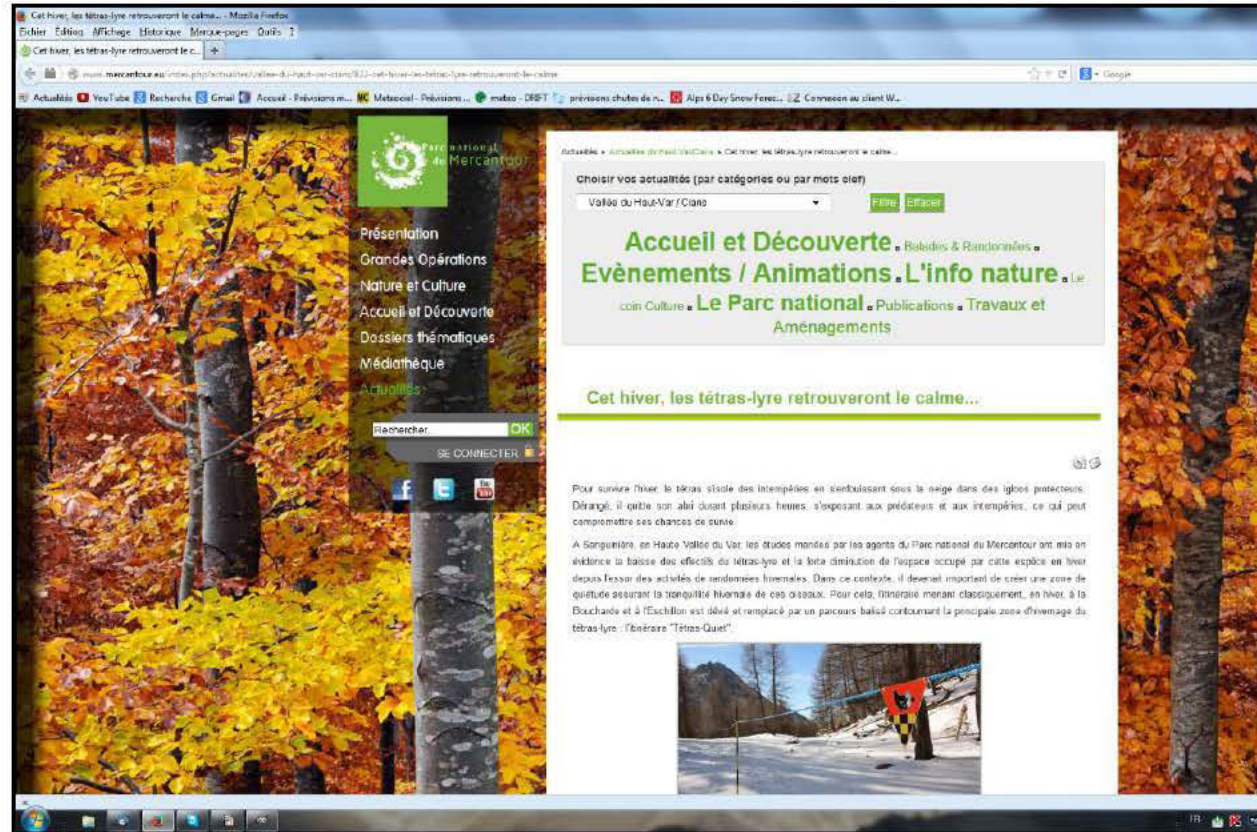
Cet hiver, les tétras-lyre retrouveront le calme... - Mozilla Firefox
Fichier Edition Affichage Historique Marque-pages Outils ?
Cet hiver, les tétras-lyre retrouveront le c... +
www.mercantour.eu/index.php/actualites/vallee-du-haut-var-cians/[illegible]-cet-hiver-les-tetras-lyre-retrouveront-le-calme
Google
Actualités YouTube Recherche Gmail Accueil - Prévisions m... Meteociel - Prévisions ... meteo - DRIFT prévisions chutes de n... Alps 6 Day Snow Forec... Connexion au client W...

Parc national du Mercantour

Présentation
Grandes Opérations
Nature et Culture
Accueil et Découverte
Dossiers thématiques
Médiathèque
Actualités

Rechercher... OK
SE CONNECTER

Actualités » Actualités du Haut-Var/Cians » Cet hiver, les tétras-lyre retrouveront le calme...

Choisir vos actualités (par catégories ou par mots clef)
Vallée du Haut-Var / Cians
Filtre Effacer

Accueil et Découverte . Balades & Randonnées . Evènements / Animations . L'info nature . Le coin Culture . Le Parc national . Publications . Travaux et Aménagements

Cet hiver, les tétras-lyre retrouveront le calme...

Pour survivre l'hiver, le tétras s'isole des intempéries en s'enfouissant sous la neige dans des igloos protecteurs. Dérangé, il quitte son abri durant plusieurs heures, s'exposant aux prédateurs et aux intempéries, ce qui peut compromettre ses chances de survie.

A Sanguinière, en Haute Vallée du Var, les études menées par les agents du Parc national du Mercantour ont mis en évidence la baisse des effectifs du tétras-lyre et la forte diminution de l'espace occupé par cette espèce en hiver depuis l'essor des activités de randonnées hivernales. Dans ce contexte, il devenait important de créer une zone de quiétude assurant la tranquillité hivernale de ces oiseaux. Pour cela, l'itinéraire menant classiquement, en hiver, à la Bouchardé et à l'Eschillon est dévié et remplacé par un parcours balisé contournant la principale zone d'hivernage du tétras-lyre : l'itinéraire "Tétras-Quiet".